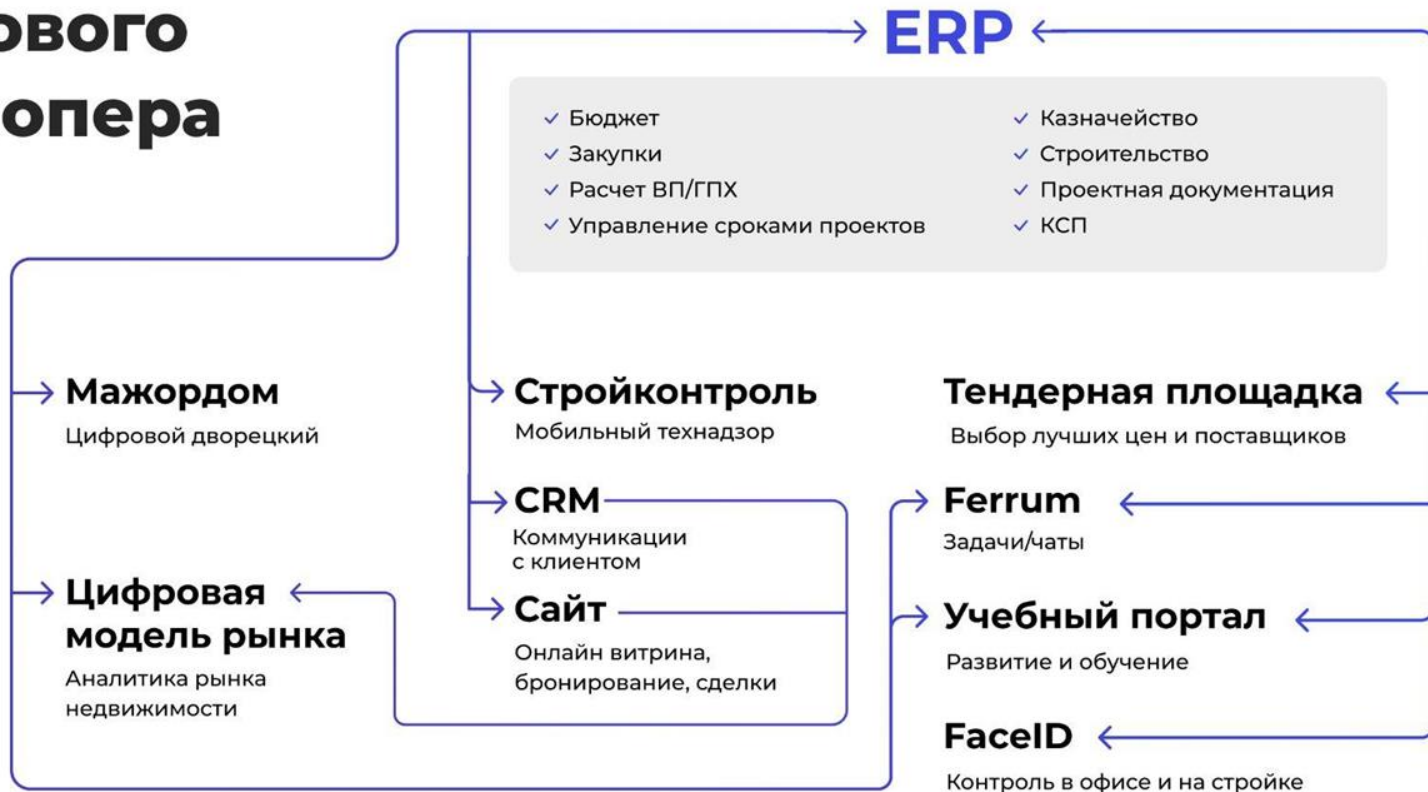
ового
опера

ERP

✓ Бюджет
✓ Закупки
✓ Расчет ВП/ГПХ
✓ Управление сроками проектов

✓ Казначейство
✓ Строительство
✓ Проектная документация
✓ КСП

Мажордом
Цифровой дворецкий

Стройконтроль
Мобильный технадзор

Тендерная площадка
Выбор лучших цен и поставщиков

CRM
Коммуникации с клиентом

Ferrum
Задачи/чаты

Цифровая модель рынка
Аналитика рынка недвижимости

Сайт
Онлайн витрина, бронирование, сделки

Учебный портал
Развитие и обучение

FaceID
Контроль в офисе и на стройке